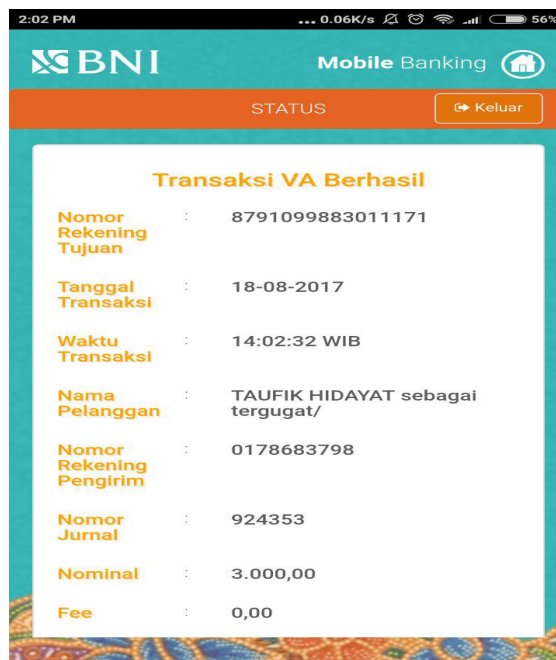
2:02 PM ... 0.06K/s 56%

BNI Mobile Banking

STATUS Keluar

Transaksi VA Berhasil

| | | |
|---|---|---|
| Nomor Rekening Tujuan | : | 8791099883011171 |
| Tanggal Transaksi | : | 18-08-2017 |
| Waktu Transaksi | : | 14:02:32 WIB |
| Nama Pelanggan | : | TAUFIK HIDAYAT sebagai tergugat/ |
| Nomor Rekening Pengirim | : | 0178683798 |
| Nomor Jurnal | : | 924353 |
| Nominal | : | 3.000,00 |
| Fee | : | 0,00 |